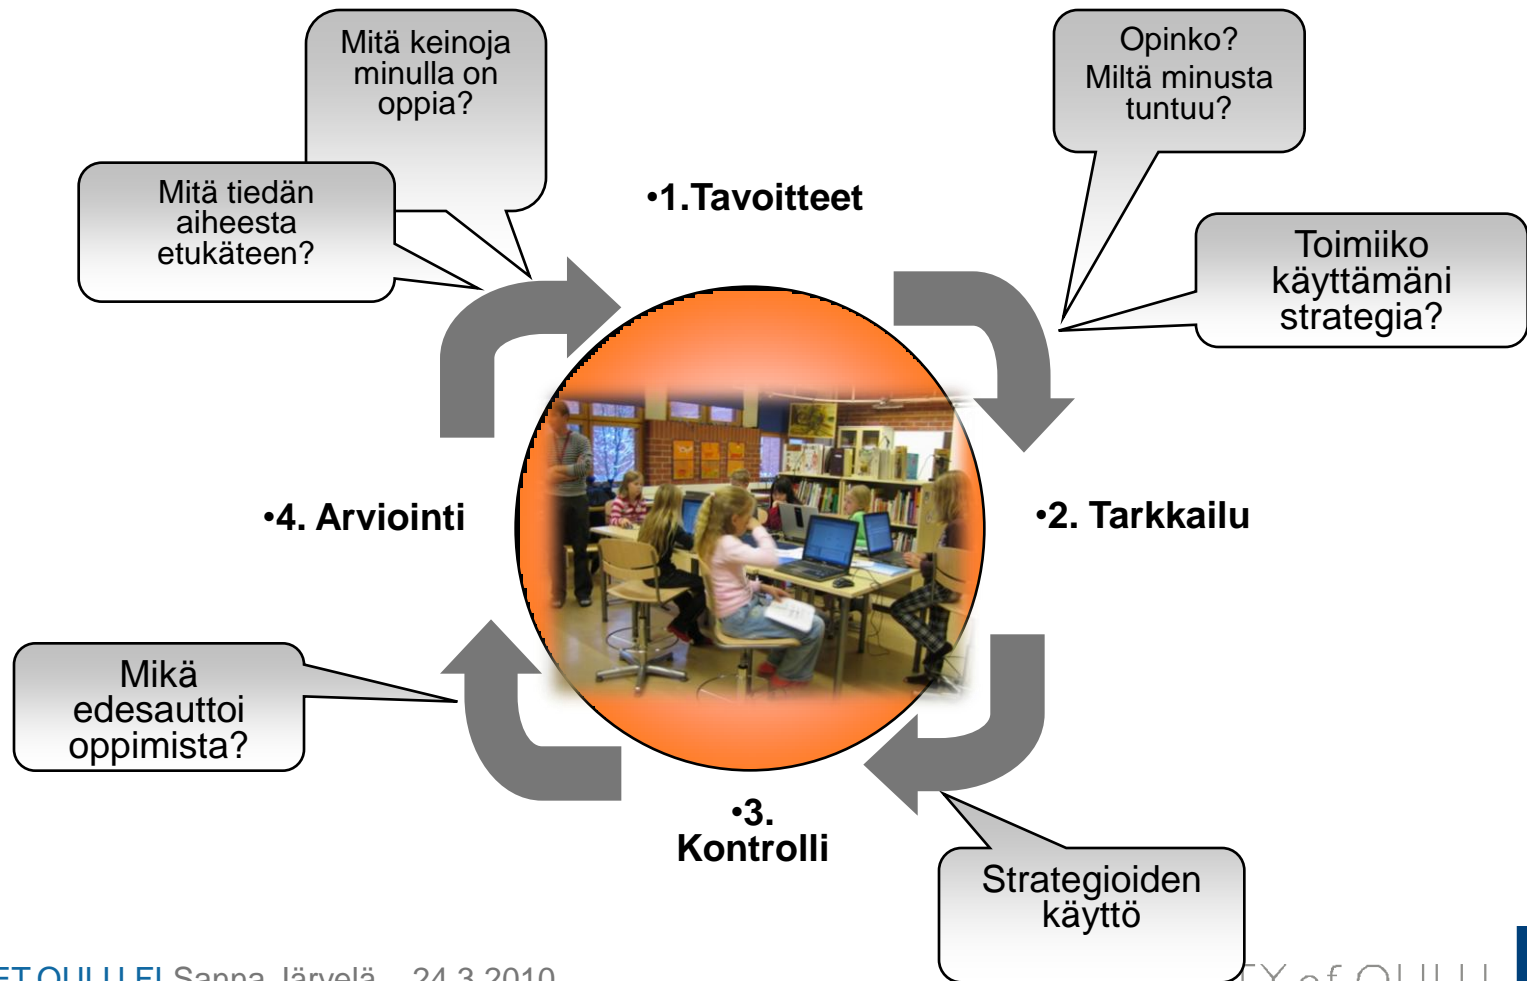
Mitä keinoja minulla on oppia?

Opinko? Miltä minusta tuntuu?

Mitä tiedän aiheesta etukäteen?

•1.Tavoitteet

Toimiiko käyttämäni strategia?

•4. Arviointi

•2. Tarkkailu

Mikä edesauttoi oppimista?

•3. Kontrolli

Strategioiden käyttö

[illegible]ET.OULU.FI Sanna Järvelä 24.3.2010

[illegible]TY of OULU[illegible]